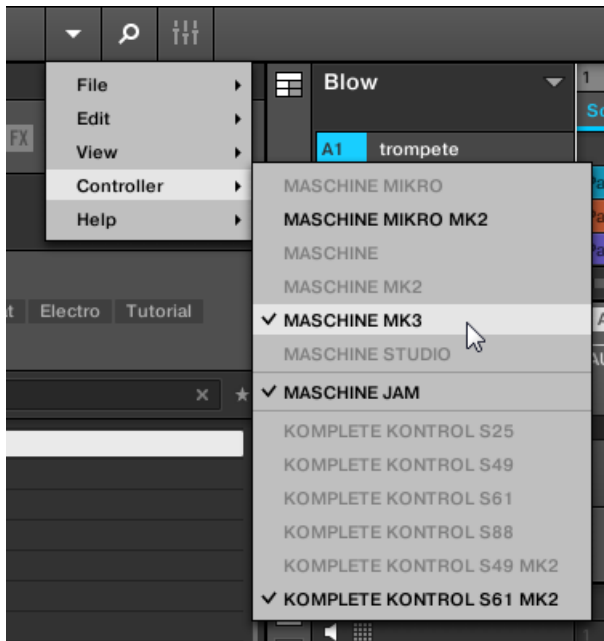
File
Edit
View
Controller
Help

Blow
A1 trompete

FX

MASCHINE MIKRO
MASCHINE MIKRO MK2
MASCHINE
MASCHINE MK2
✓ MASCHINE MK3
MASCHINE STUDIO
✓ MASCHINE JAM
KOMPLETE KONTROL S25
KOMPLETE KONTROL S49
KOMPLETE KONTROL S61
KOMPLETE KONTROL S88
KOMPLETE KONTROL S49 MK2
✓ KOMPLETE KONTROL S61 MK2

Electro Tutorial